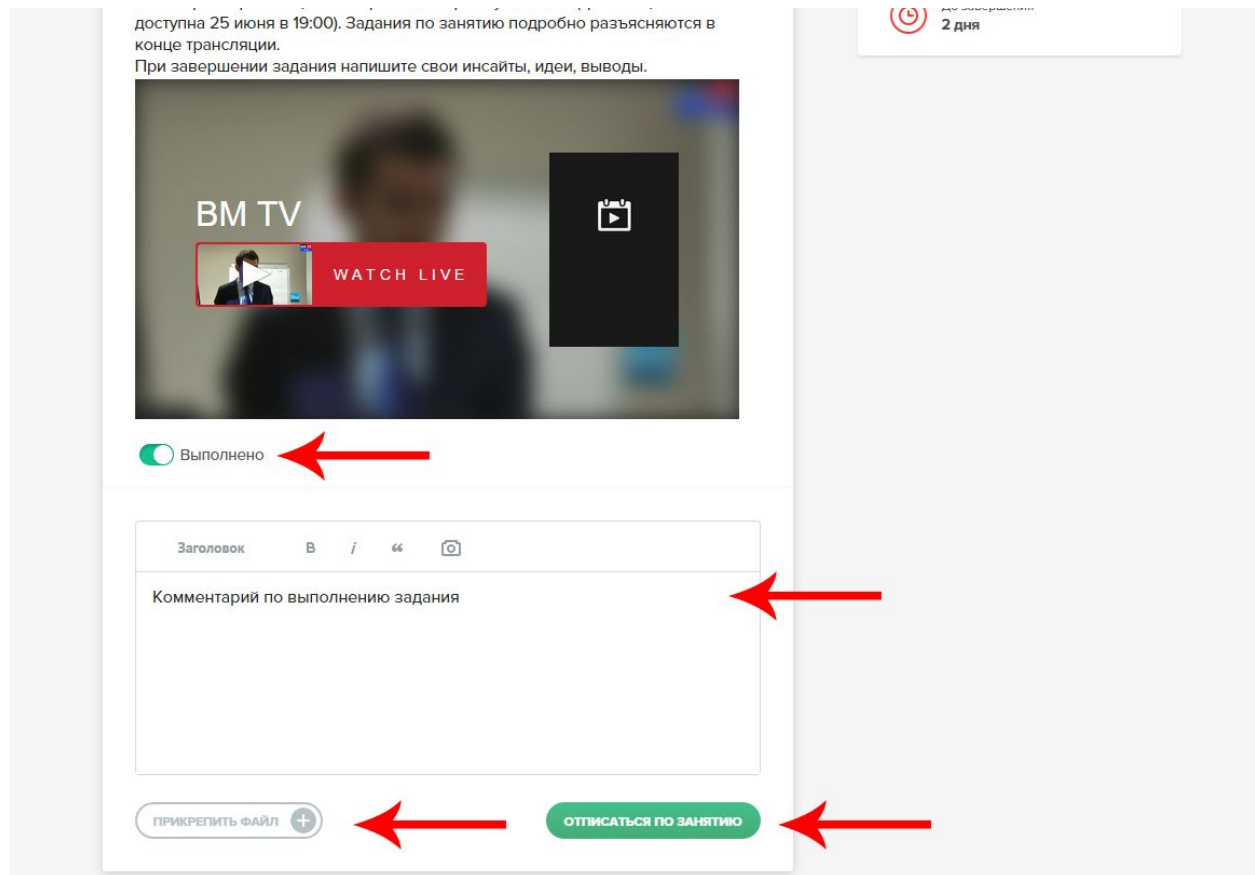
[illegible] доступна 25 июня в 19:00). Задания по занятию подробно разъясняются в конце трансляции.
При завершении задания напишите свои инсайты, идеи, выводы.

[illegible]
2 дня

BM TV

WATCH LIVE

Выполнено

Заголовок B i “ 

Комментарий по выполнению задания

ПРИКРЕПИТЬ ФАЙЛ

ОТПИСАТЬСЯ ПО ЗАНЯТИЮ